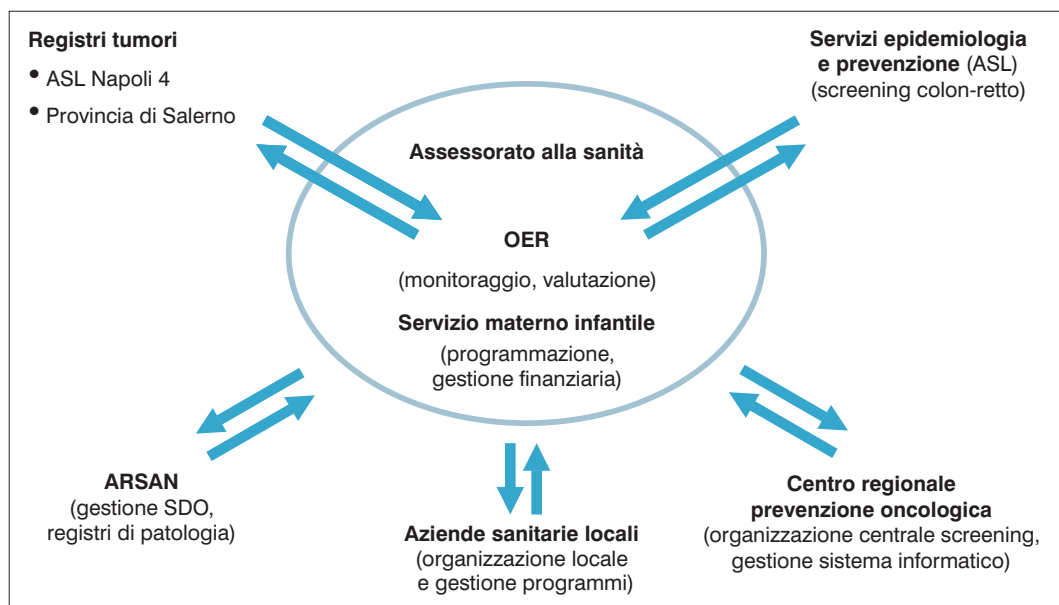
Registri tumori
• ASL Napoli 4
• Provincia di Salerno

Servizi epidemiologia e prevenzione (ASL) (screening colon-retto)

Assessorato alla sanità

OER
(monitoraggio, valutazione)

Servizio materno infantile
(programmazione, gestione finanziaria)

ARSAN
(gestione SDO, registri di patologia)

Aziende sanitarie locali
(organizzazione locale e gestione programmi)

Centro regionale prevenzione oncologica
(organizzazione centrale screening, gestione sistema informatico)